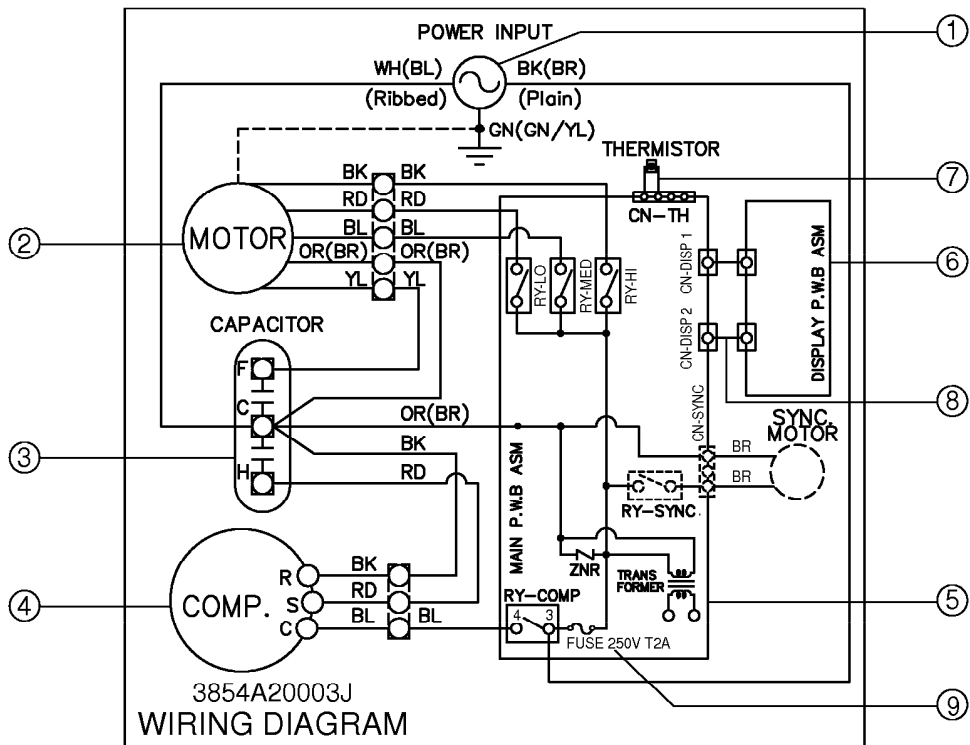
POWER INPUT
WH(BL)
(Ribbed)
BK(BR)
(Plain)
GN(GN/YL)
①
THERMISTOR
⑦
BK BK
RD RD
BL BL
OR(BR) OR(BR)
YL YL
MOTOR
②
CN-TH
RY-LO
RY-MED
RY-HI
CN-DISP 1
CN-DISP 2
DISPLAY P.W.B ASM
⑥
CAPACITOR
F
C
H
③
OR(BR)
BK
RD
⑧
CN-SYNC
SYNC. MOTOR
BR
BR
RY-SYNC.
MAIN P.W.B ASM
ZNR
TRANS FORMER
COMP.
R
S
C
BK
RD
BL BL
④
RY-COMP
4 3
FUSE 250V T2A
⑤
⑨
3854A20003J
WIRING DIAGRAM